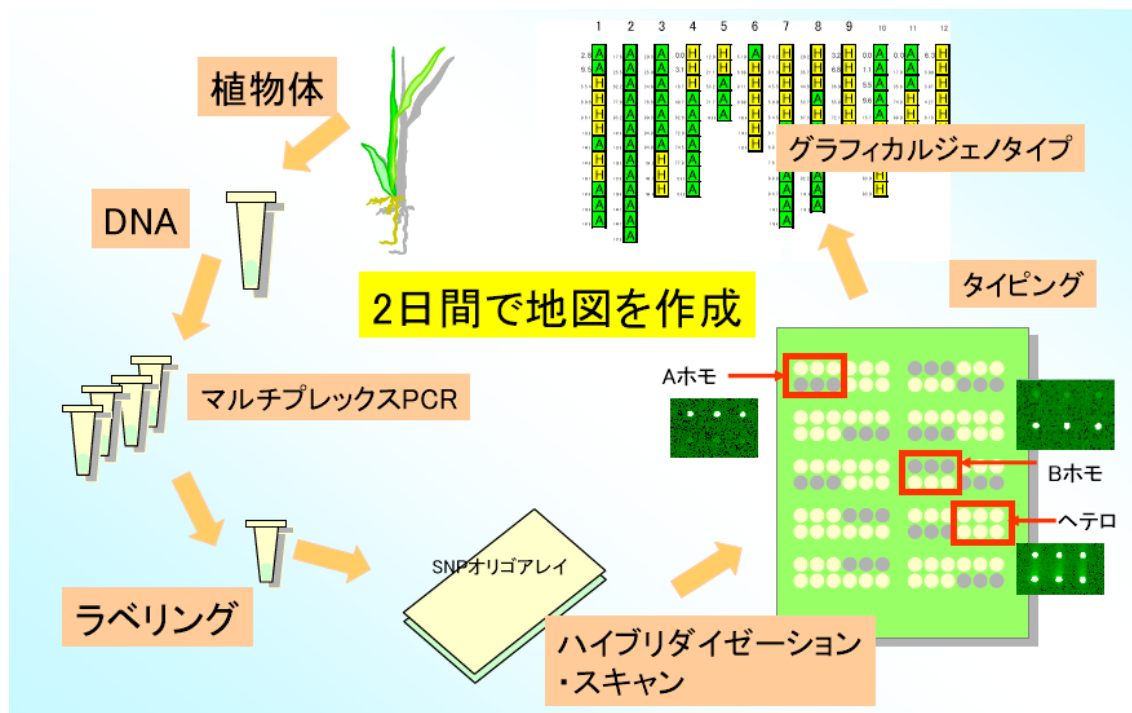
植物体

DNA

マルチプレックスPCR

ラベリング

2日間で地図を作成

SNPオリゴアレイ

ハイブリダイゼーション
・スキャン

1 2 3 4 5 6 7 8 9 10 11 12

グラフィカルジェノタイプ

タイピング

Aホモ

Bホモ

ヘテロ